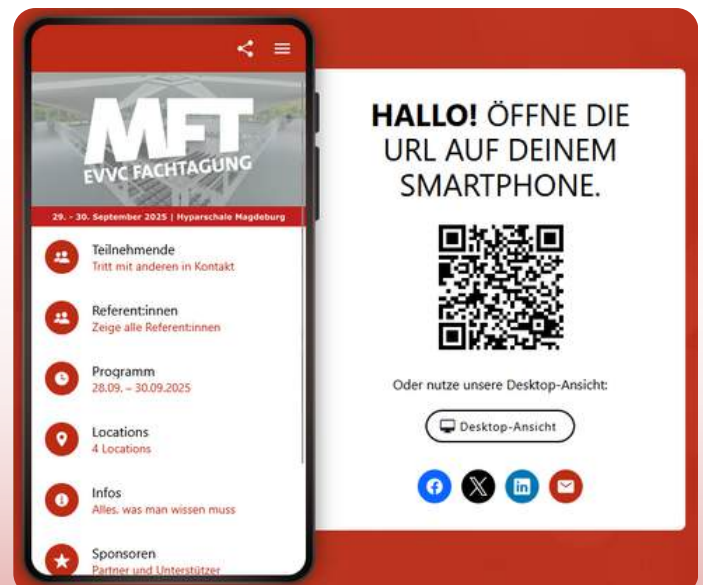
MFT
EVVC FACHTAGUNG
29. - 30. September 2025 | Hyparschale Magdeburg

Teilnehmende
Tritt mit anderen in Kontakt

Referent:innen
Zeige alle Referent:innen

Programm
28.09. – 30.09.2025

Locations
4 Locations

Infos
Alles, was man wissen muss

Sponsoren
Partner und Unterstützer

HALLO! ÖFFNE DIE URL AUF DEINEM SMARTPHONE.

Oder nutze unsere Desktop-Ansicht:

Desktop-Ansicht